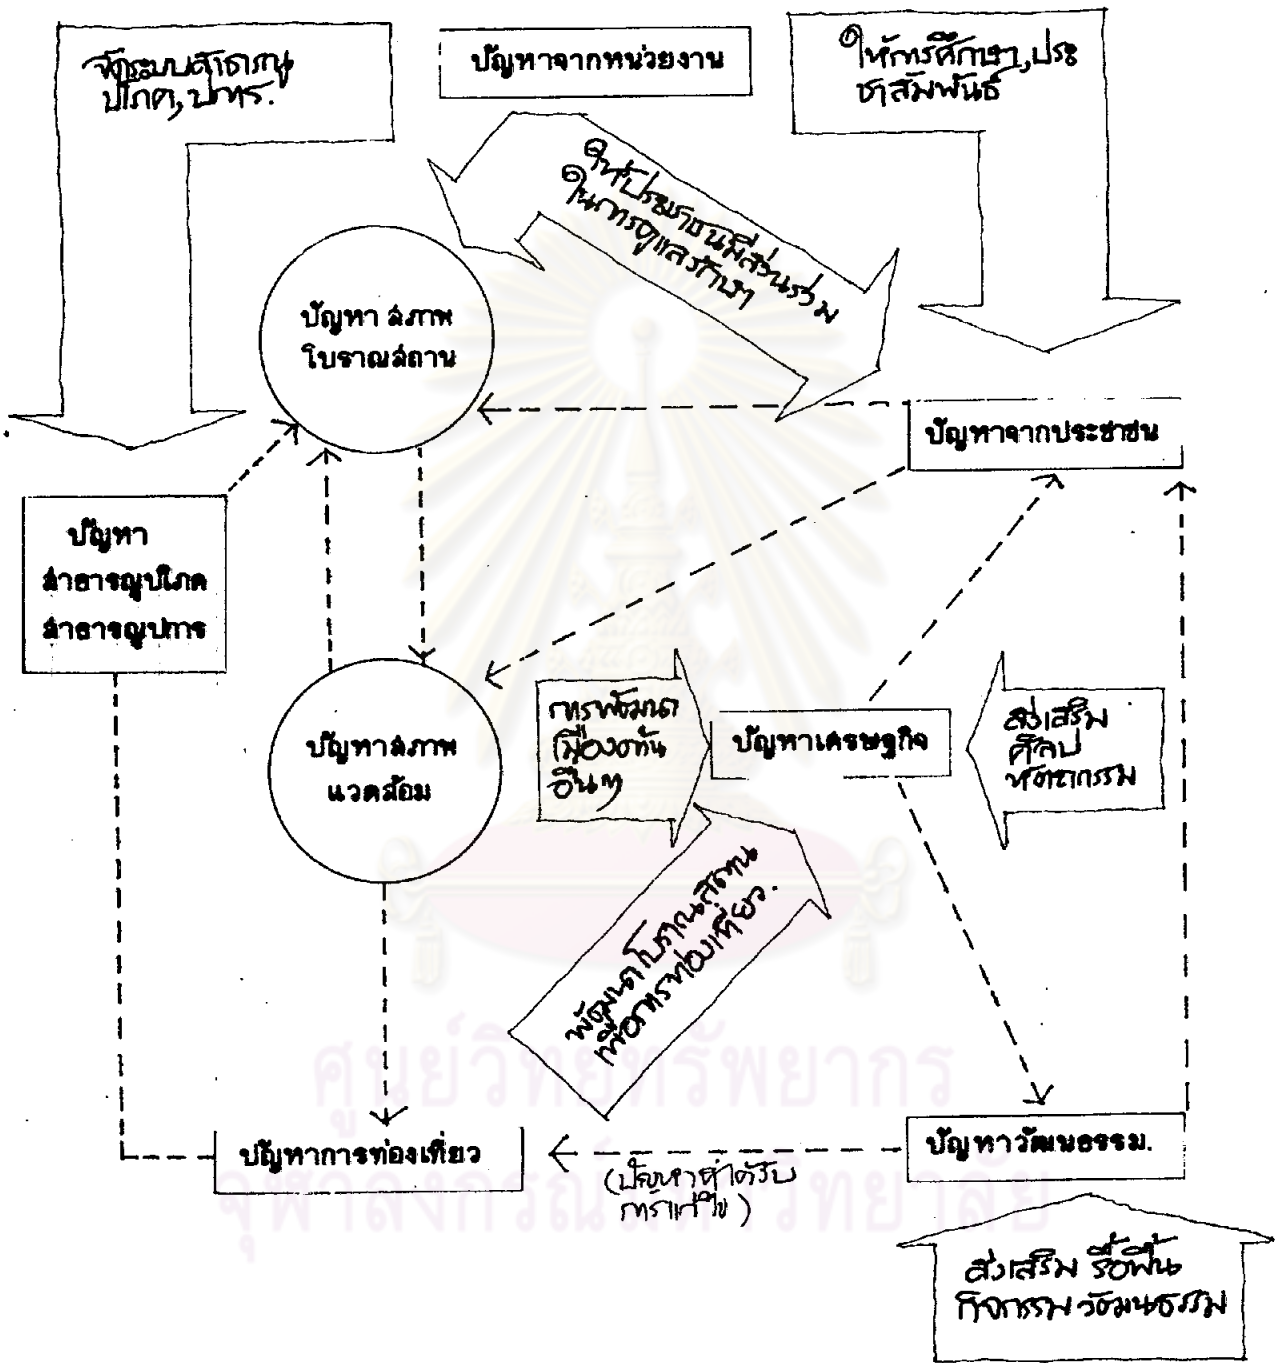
จัดระบบสาธารณูปโภค, ปการ.

ปัญหาจากหน่วยงาน

ให้การศึกษา, ประชาสัมพันธ์

ให้ประชาชนมีส่วนร่วมในการดูแลรักษา

ปัญหา สภาพ โบราณสถาน

ปัญหาจากประชาชน

ปัญหา สาธารณูปโภค สาธารณูปการ

ปัญหาสภาพ แวดล้อม

การพัฒนาเมืองอื่นๆ

ปัญหาเศรษฐกิจ

ส่งเสริม ศิลป หัตถกรรม

พัฒนาโบราณสถานเพื่อการท่องเที่ยว.

ปัญหาการท่องเที่ยว

(ปัญหาค่าตอบรับการแก้ไข)

ปัญหาวัฒนธรรม.

ส่งเสริม รื้อฟื้น กิจกรรม วัฒนธรรม

ศูนย์วิทยทรัพยากร จุฬาลงกรณ์มหาวิทยาลัย